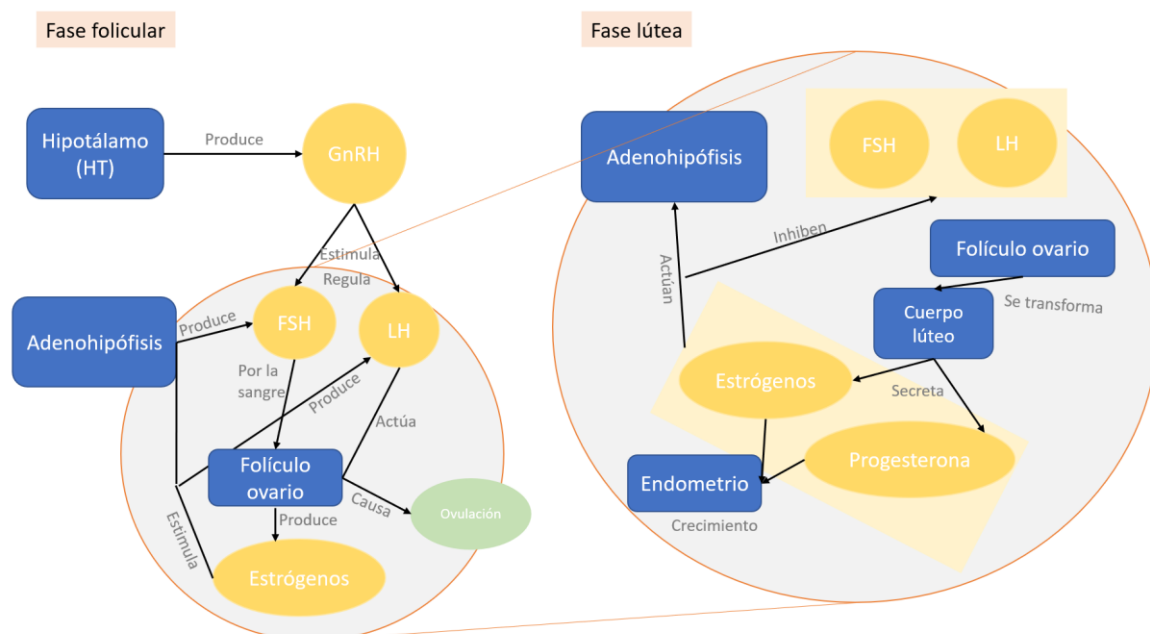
Fase folicular

Hipotálamo (HT)

Produce

GnRH

Estimula

Regula

Adenohipófisis

Produce

FSH

LH

Por la sangre

Produce

Actúa

Folículo ovario

Causa

Ovulación

Produce

Estimula

Estrógenos

Fase lútea

Adenohipófisis

FSH

LH

Inhiben

Actúan

Folículo ovario

Cuerpo lúteo

Se transforma

Estrógenos

Secreta

Progesterona

Endometrio

Crecimiento